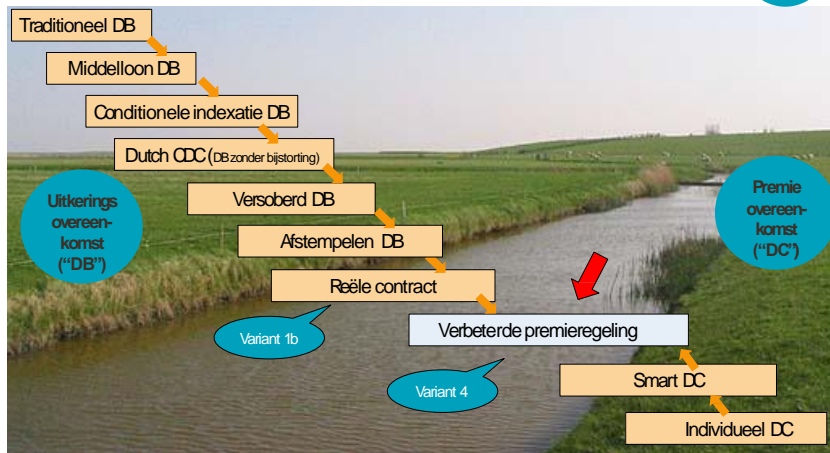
Traditioneel DB

Middelloon DB

Conditionele indexatie DB

Dutch CDC (DB zonder bijstorting)

Versoberd DB

Afstempelen DB

Reële contract

Verbeterde premieregeling

Smart DC

Individueel DC

Uitkerings overeenkomst ("DB")

Premie overeenkomst ("DC")

Variant 1b

Variant 4